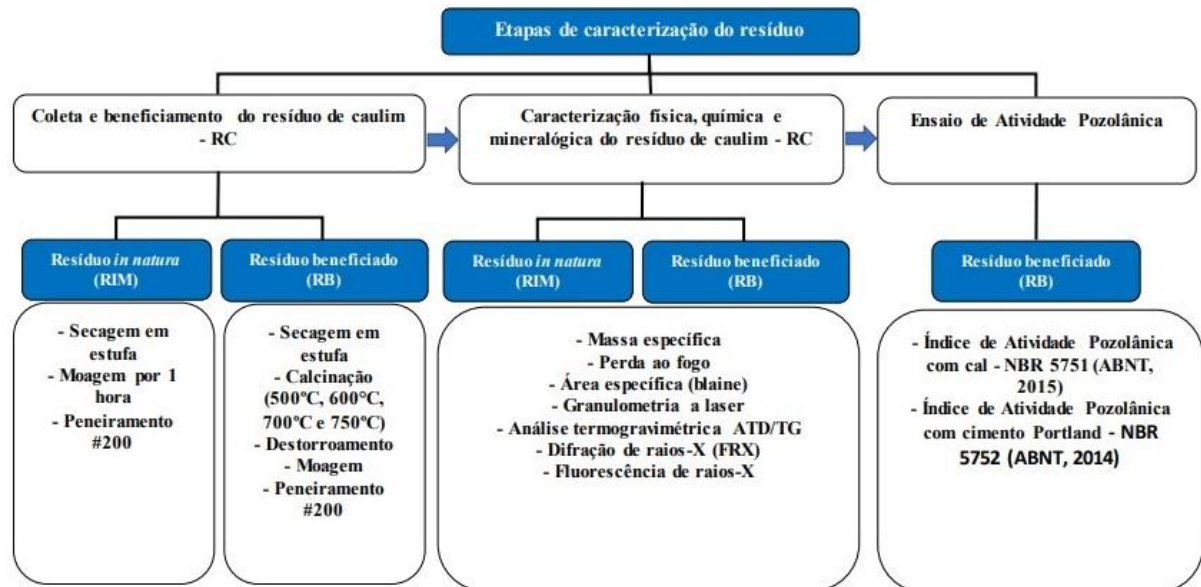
Etapas de caracterização do resíduo

Coleta e beneficiamento do resíduo de caulim - RC

Caracterização física, química e mineralógica do resíduo de caulim - RC

Ensaio de Atividade Pozolânica

Resíduo *in natura* (RIM)

Resíduo beneficiado (RB)

Resíduo *in natura* (RIM)

Resíduo beneficiado (RB)

Resíduo beneficiado (RB)

- Secagem em estufa
- Moagem por 1 hora
- Peneiramento #200

- Secagem em estufa
- Calcinação (500°C, 600°C, 700°C e 750°C)
- Destorroamento
- Moagem
- Peneiramento #200

- Massa específica
- Perda ao fogo
- Área específica (blaine)
- Granulometria a laser
- Análise termogravimétrica ATD/TG
- Difração de raios-X (FRX)
- Fluorescência de raios-X

- Índice de Atividade Pozolânica com cal - NBR 5751 (ABNT, 2015)
- Índice de Atividade Pozolânica com cimento Portland - NBR 5752 (ABNT, 2014)